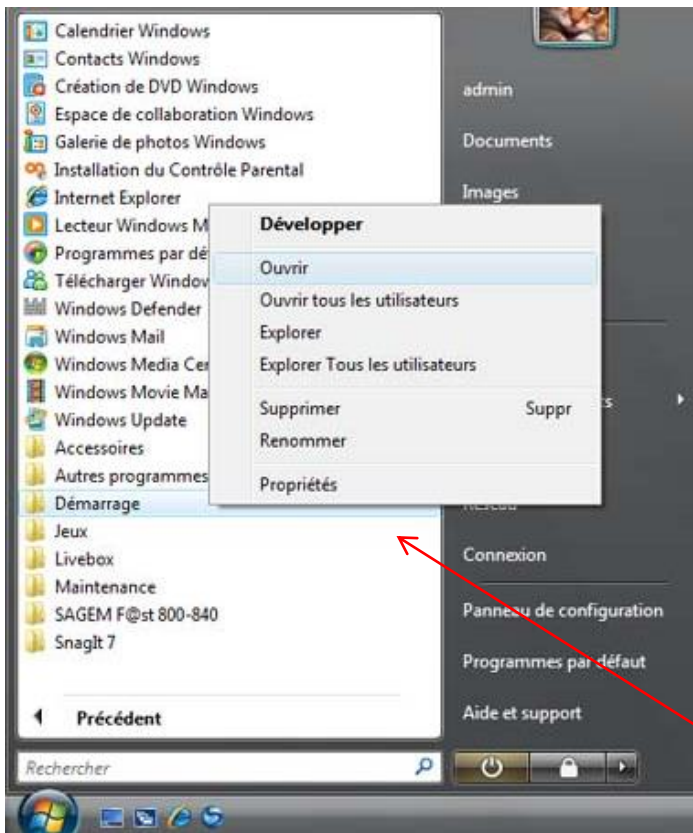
Calendrier Windows
Contacts Windows
Création de DVD Windows
Espace de collaboration Windows
Galerie de photos Windows
Installation du Contrôle Parental
Internet Explorer
Lecteur Windows M
Programmes par dé
Télécharger Window
Windows Defender
Windows Mail
Windows Media Ce
Windows Movie Ma
Windows Update
Accessoires
Autres programmes
Démarrage
Jeux
Livebox
Maintenance
SAGEM F@st 800-840
SnagIt 7

Précédent

Rechercher

Développer
Ouvrir
Ouvrir tous les utilisateurs
Explorer
Explorer Tous les utilisateurs
Supprimer Suppr
Renommer
Propriétés

admin
Documents
Images
Connexion
Panneau de configuration
Programmes par défaut
Aide et support